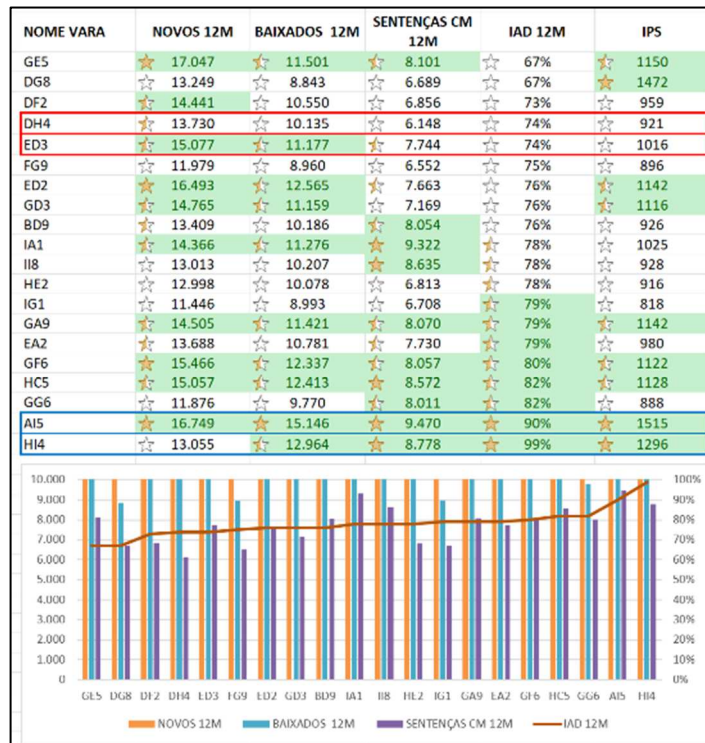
| NOME VARA | NOVOS 12M | BAIXADOS 12M | SENTENÇAS CM 12M | IAD 12M | IPS |
|---|---|---|---|---|---|
| GE5 | 17.047 | 11.501 | 8.101 | 67% | 1150 |
| DG8 | 13.249 | 8.843 | 6.689 | 67% | 1472 |
| DF2 | 14.441 | 10.550 | 6.856 | 73% | 959 |
| DH4 | 13.730 | 10.135 | 6.148 | 74% | 921 |
| ED3 | 15.077 | 11.177 | 7.744 | 74% | 1016 |
| FG9 | 11.979 | 8.960 | 6.552 | 75% | 896 |
| ED2 | 16.493 | 12.565 | 7.663 | 76% | 1142 |
| GD3 | 14.765 | 11.159 | 7.169 | 76% | 1116 |
| BD9 | 13.409 | 10.186 | 8.054 | 76% | 926 |
| IA1 | 14.366 | 11.276 | 9.322 | 78% | 1025 |
| II8 | 13.013 | 10.207 | 8.635 | 78% | 928 |
| HE2 | 12.998 | 10.078 | 6.813 | 78% | 916 |
| IG1 | 11.446 | 8.993 | 6.708 | 79% | 818 |
| GA9 | 14.505 | 11.421 | 8.070 | 79% | 1142 |
| EA2 | 13.688 | 10.781 | 7.730 | 79% | 980 |
| GF6 | 15.466 | 12.337 | 8.057 | 80% | 1122 |
| HC5 | 15.057 | 12.413 | 8.572 | 82% | 1128 |
| GG6 | 11.876 | 9.770 | 8.011 | 82% | 888 |
| AI5 | 16.749 | 15.146 | 9.470 | 90% | 1515 |
| HI4 | 13.055 | 12.964 | 8.778 | 99% | 1296 |

10.000 9.000 8.000 7.000 6.000 5.000 4.000 3.000 2.000 1.000 0
100% 90% 80% 70% 60% 50% 40% 30% 20% 10% 0%
GE5 DG8 DF2 DH4 ED3 FG9 ED2 GD3 BD9 IA1 II8 HE2 IG1 GA9 EA2 GF6 HC5 GG6 AI5 HI4

NOVOS 12M BAIXADOS 12M SENTENÇAS CM 12M IAD 12M